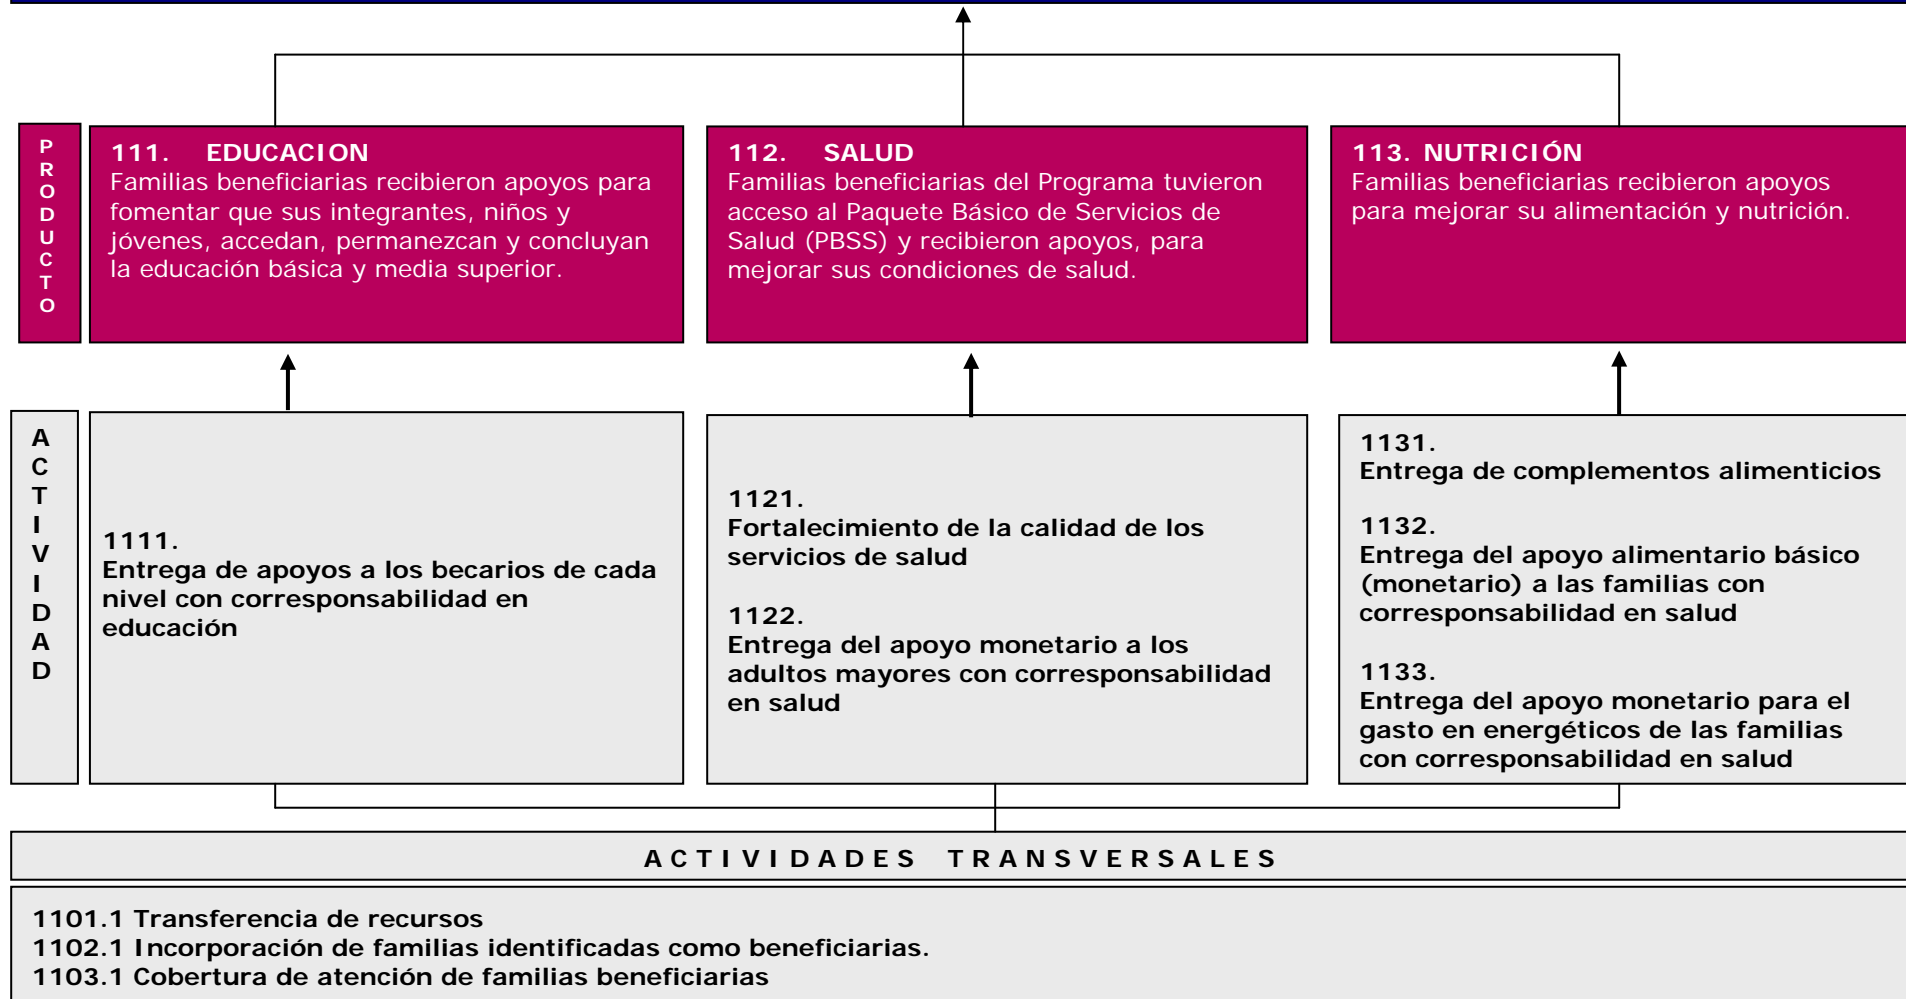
PRODUCTO

111. EDUCACION
Familias beneficiarias recibieron apoyos para fomentar que sus integrantes, niños y jóvenes, accedan, permanezcan y concluyan la educación básica y media superior.

112. SALUD
Familias beneficiarias del Programa tuvieron acceso al Paquete Básico de Servicios de Salud (PBSS) y recibieron apoyos, para mejorar sus condiciones de salud.

113. NUTRICIÓN
Familias beneficiarias recibieron apoyos para mejorar su alimentación y nutrición.

ACTIVIDAD

1111.
Entrega de apoyos a los becarios de cada nivel con corresponsabilidad en educación

1121.
Fortalecimiento de la calidad de los servicios de salud

1122.
Entrega del apoyo monetario a los adultos mayores con corresponsabilidad en salud

1131.
Entrega de complementos alimenticios

1132.
Entrega del apoyo alimentario básico (monetario) a las familias con corresponsabilidad en salud

1133.
Entrega del apoyo monetario para el gasto en energéticos de las familias con corresponsabilidad en salud

ACTIVIDADES TRANSVERSALES

1101.1 Transferencia de recursos
1102.1 Incorporación de familias identificadas como beneficiarias.
1103.1 Cobertura de atención de familias beneficiarias